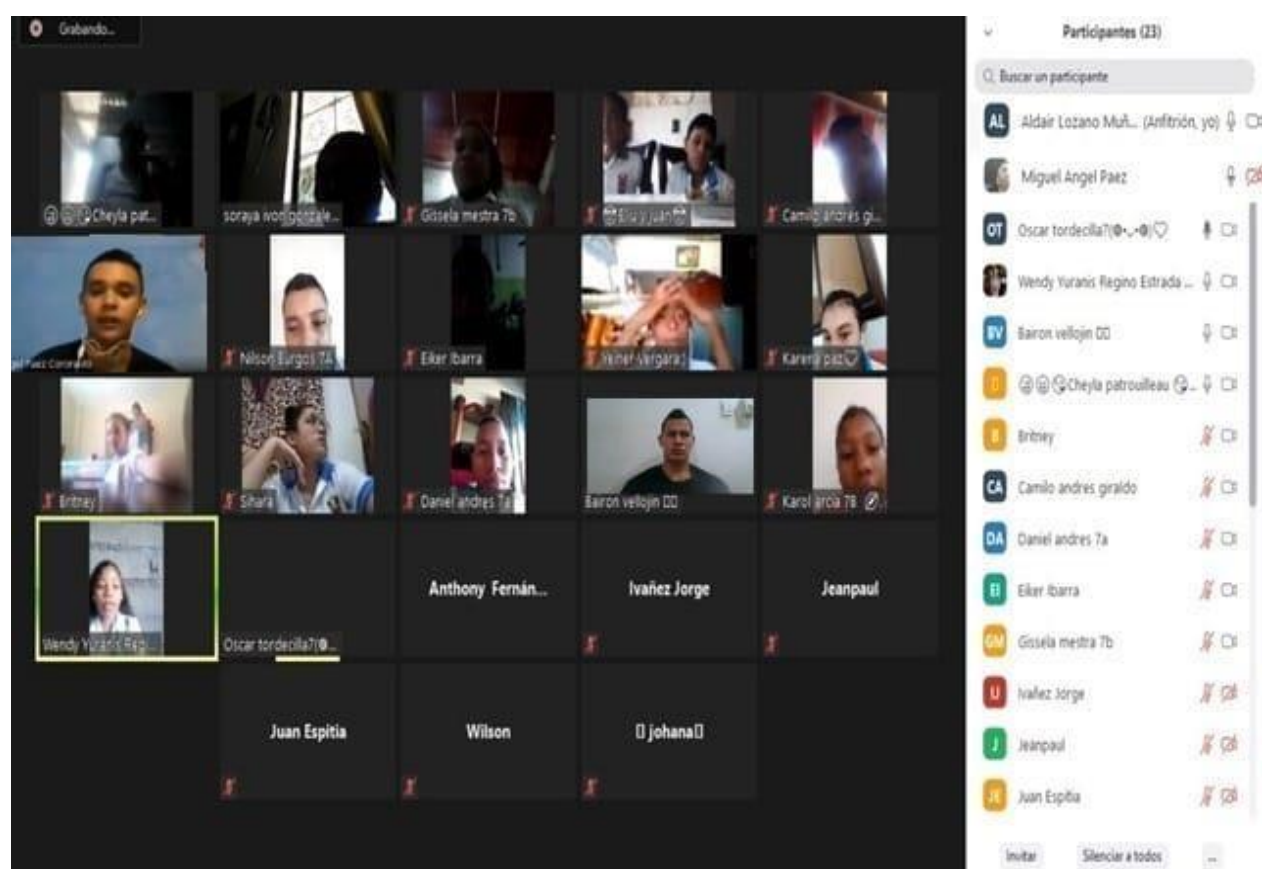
Grabando...

Cheyla pat...
soraya ivon gonzale...
Gissela mestra 7b
Elu y juan
Camilo andres gi...
el Paez Coronado
Nilson Burgos 7A
Eiker Ibarra
Yeiner vergara
Karen paz
Britney
Sihara
Daniel andres 7a
Bairon vellojin
Karol arcia 7B
Wendy Yuranis Reg...
Oscar tordecilla7(...
Anthony Fernán...
Ivañez Jorge
Jeanpaul
Juan Espitia
Wilson
johana

Participantes (23)
Buscar un participante
AL Aldair Lozano Muñ... (Anfitrión, yo)
Miguel Angel Paez
OT Oscar tordecilla7(...)
Wendy Yuranis Regino Estrada ...
BV Bairon vellojin
Cheyla patrouilleau
B Britney
CA Camilo andres giraldo
DA Daniel andres 7a
EI Eiker Ibarra
GM Gissela mestra 7b
IJ Ivañez Jorge
J Jeanpaul
JE Juan Espitia
Invitar
Silenciar a todos
...